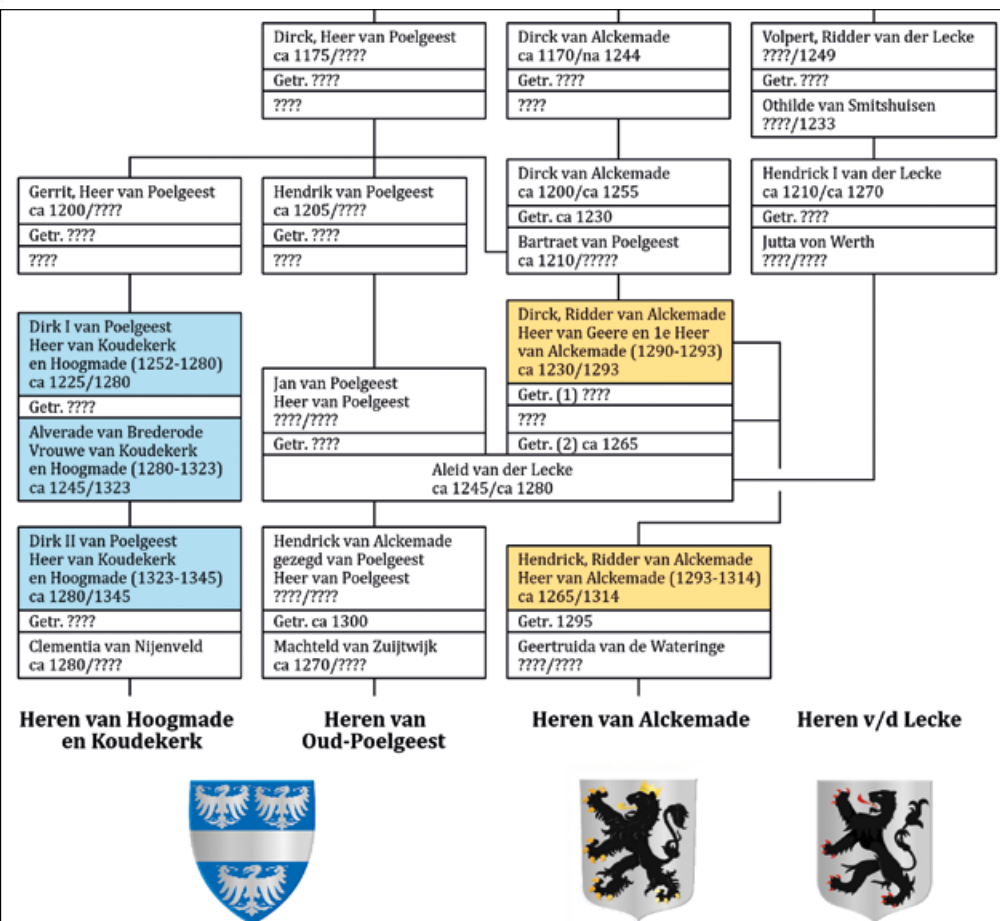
Dirck, Heer van Poelgeest
ca 1175/????
Getr. ????
????

Dirck van Alckemade
ca 1170/na 1244
Getr. ????
????

Volpert, Ridder van der Lecke
????/1249
Getr. ????
Othilde van Smitshuisen
????/1233

Gerrit, Heer van Poelgeest
ca 1200/????
Getr. ????
????

Hendrik van Poelgeest
ca 1205/????
Getr. ????
????

Dirck van Alckemade
ca 1200/ca 1255
Getr. ca 1230
Bartraet van Poelgeest
ca 1210/?????

Hendrick I van der Lecke
ca 1210/ca 1270
Getr. ????
Jutta von Werth
????/????

Dirk I van Poelgeest
Heer van Koudekerk
en Hoogmade (1252-1280)
ca 1225/1280
Getr. ????
Alverade van Brederode
Vrouwe van Koudekerk
en Hoogmade (1280-1323)
ca 1245/1323

Jan van Poelgeest
Heer van Poelgeest
????/????
Getr. ????

Dirck, Ridder van Alckemade
Heer van Geere en 1e Heer
van Alckemade (1290-1293)
ca 1230/1293
Getr. (1) ????
????
Getr. (2) ca 1265

Aleid van der Lecke
ca 1245/ca 1280

Dirk II van Poelgeest
Heer van Koudekerk
en Hoogmade (1323-1345)
ca 1280/1345
Getr. ????
Clementia van Nijenveld
ca 1280/????

Hendrick van Alckemade
gezegd van Poelgeest
Heer van Poelgeest
????/????
Getr. ca 1300
Machteld van Zuijtwijk
ca 1270/????

Hendrick, Ridder van Alckemade
Heer van Alckemade (1293-1314)
ca 1265/1314
Getr. 1295
Geertruida van de Wateringe
????/????

Heren van Hoogmade en Koudekerk

Heren van Oud-Poelgeest

Heren van Alckemade

Heren v/d Lecke